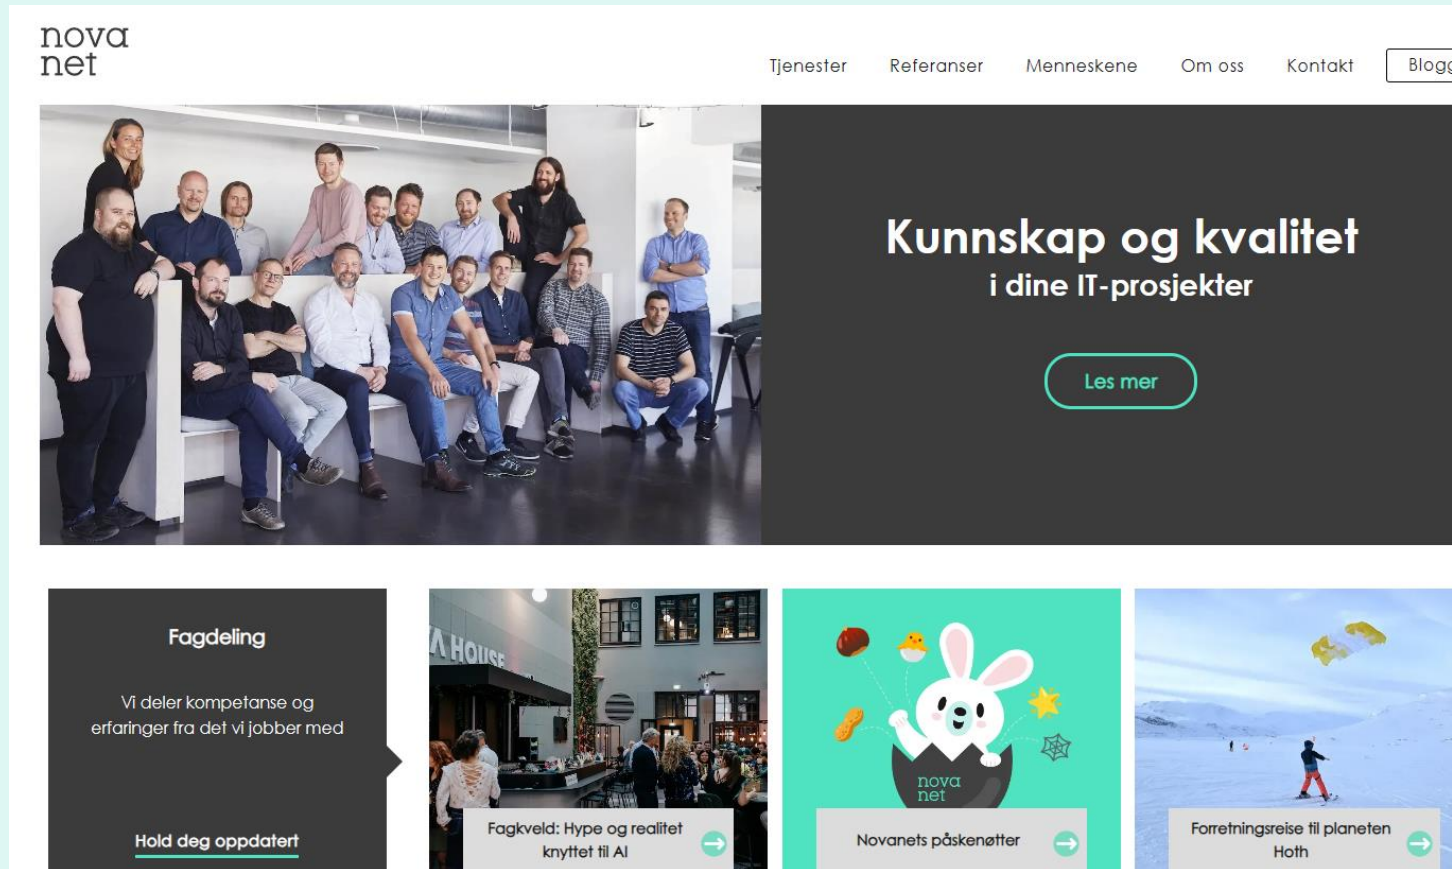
nova
net

Tjenester Referanser Menneskene Om oss Kontakt Blogg

Kunnskap og kvalitet
i dine IT-prosjekter

Les mer

Fagdeling

Vi deler kompetanse og erfaringer fra det vi jobber med

Hold deg oppdatert

A HOUSE

Fagkveld: Hype og realitet knyttet til AI

nova
net

Novanets påskenøtter

Forretningsreise til planeten Hoth